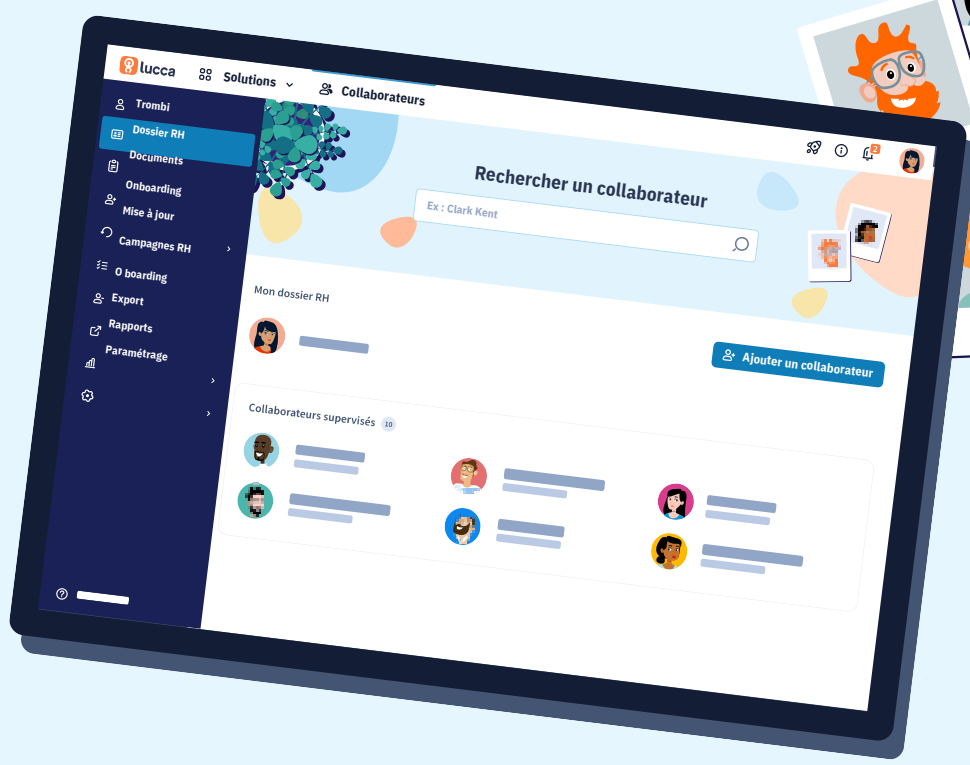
lucca
Solutions
Collaborateurs

Trombi
Dossier RH
Documents
Onboarding
Mise à jour
Campagnes RH
O boarding
Export
Rapports
Paramétrage

2

Rechercher un collaborateur
Ex : Clark Kent

Mon dossier RH

Ajouter un collaborateur

Collaborateurs supervisés 10